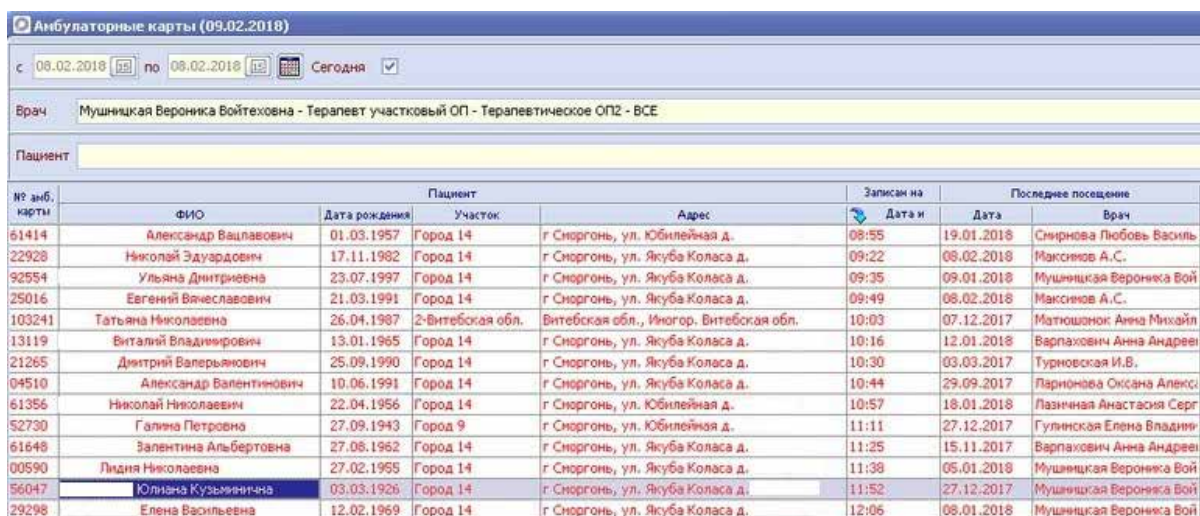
Амбулаторные карты (09.02.2018)

с 08.02.2018 по 08.02.2018 Сегодня

Врач Мушницкая Вероника Войтеховна - Терапевт участковый ОП - Терапевтическое ОП2 - ВСЕ

Пациент

| № амб. карты | ФИО | Дата рождения | Участок | Адрес | Записан на Дата и | Последнее посещение Дата | Врач |
|---|---|---|---|---|---|---|---|
| 61414 | Александр Вацлавович | 01.03.1957 | Город 14 | г Сморгонь, ул. Юбилейная д. | 08:55 | 19.01.2018 | Смирнова Любовь Василь |
| 22928 | Николай Эдуардович | 17.11.1982 | Город 14 | г Сморгонь, ул. Якуба Коласа д. | 09:22 | 08.02.2018 | Максимов А.С. |
| 92554 | Ульяна Дмитриевна | 23.07.1997 | Город 14 | г Сморгонь, ул. Якуба Коласа д. | 09:35 | 09.01.2018 | Мушницкая Вероника Вой |
| 25016 | Евгений Вячеславович | 21.03.1991 | Город 14 | г Сморгонь, ул. Якуба Коласа д. | 09:49 | 08.02.2018 | Максимов А.С. |
| 103241 | Татьяна Николаевна | 26.04.1987 | 2-Витебская обл. | Витебская обл., Иногор. Витебская обл. | 10:03 | 07.12.2017 | Матюшонок Анна Михайл |
| 13119 | Виталий Владимирович | 13.01.1965 | Город 14 | г Сморгонь, ул. Якуба Коласа д. | 10:16 | 12.01.2018 | Варпахович Анна Андрее |
| 21265 | Дмитрий Валерьянович | 25.09.1990 | Город 14 | г Сморгонь, ул. Якуба Коласа д. | 10:30 | 03.03.2017 | Турновская И.В. |
| 04510 | Александр Валентинович | 10.06.1991 | Город 14 | г Сморгонь, ул. Якуба Коласа д. | 10:44 | 29.09.2017 | Ларионова Оксана Алекс |
| 61356 | Николай Николаевич | 22.04.1956 | Город 14 | г Сморгонь, ул. Юбилейная д. | 10:57 | 18.01.2018 | Лазичная Анастасия Серг |
| 52730 | Галина Петровна | 27.09.1943 | Город 9 | г Сморгонь, ул. Юбилейная д. | 11:11 | 27.12.2017 | Гулинская Елена Владим |
| 61648 | Валентина Альбертовна | 27.08.1962 | Город 14 | г Сморгонь, ул. Якуба Коласа д. | 11:25 | 15.11.2017 | Варпахович Анна Андрее |
| 00590 | Лидия Николаевна | 27.02.1955 | Город 14 | г Сморгонь, ул. Якуба Коласа д. | 11:38 | 05.01.2018 | Мушницкая Вероника Вой |
| 56047 | Юлиана Кузьминична | 03.03.1926 | Город 14 | г Сморгонь, ул. Якуба Коласа д. | 11:52 | 27.12.2017 | Мушницкая Вероника Вой |
| 29298 | Елена Васильевна | 12.02.1969 | Город 14 | г Сморгонь, ул. Якуба Коласа д. | 12:06 | 08.01.2018 | Мушницкая Вероника Вой |